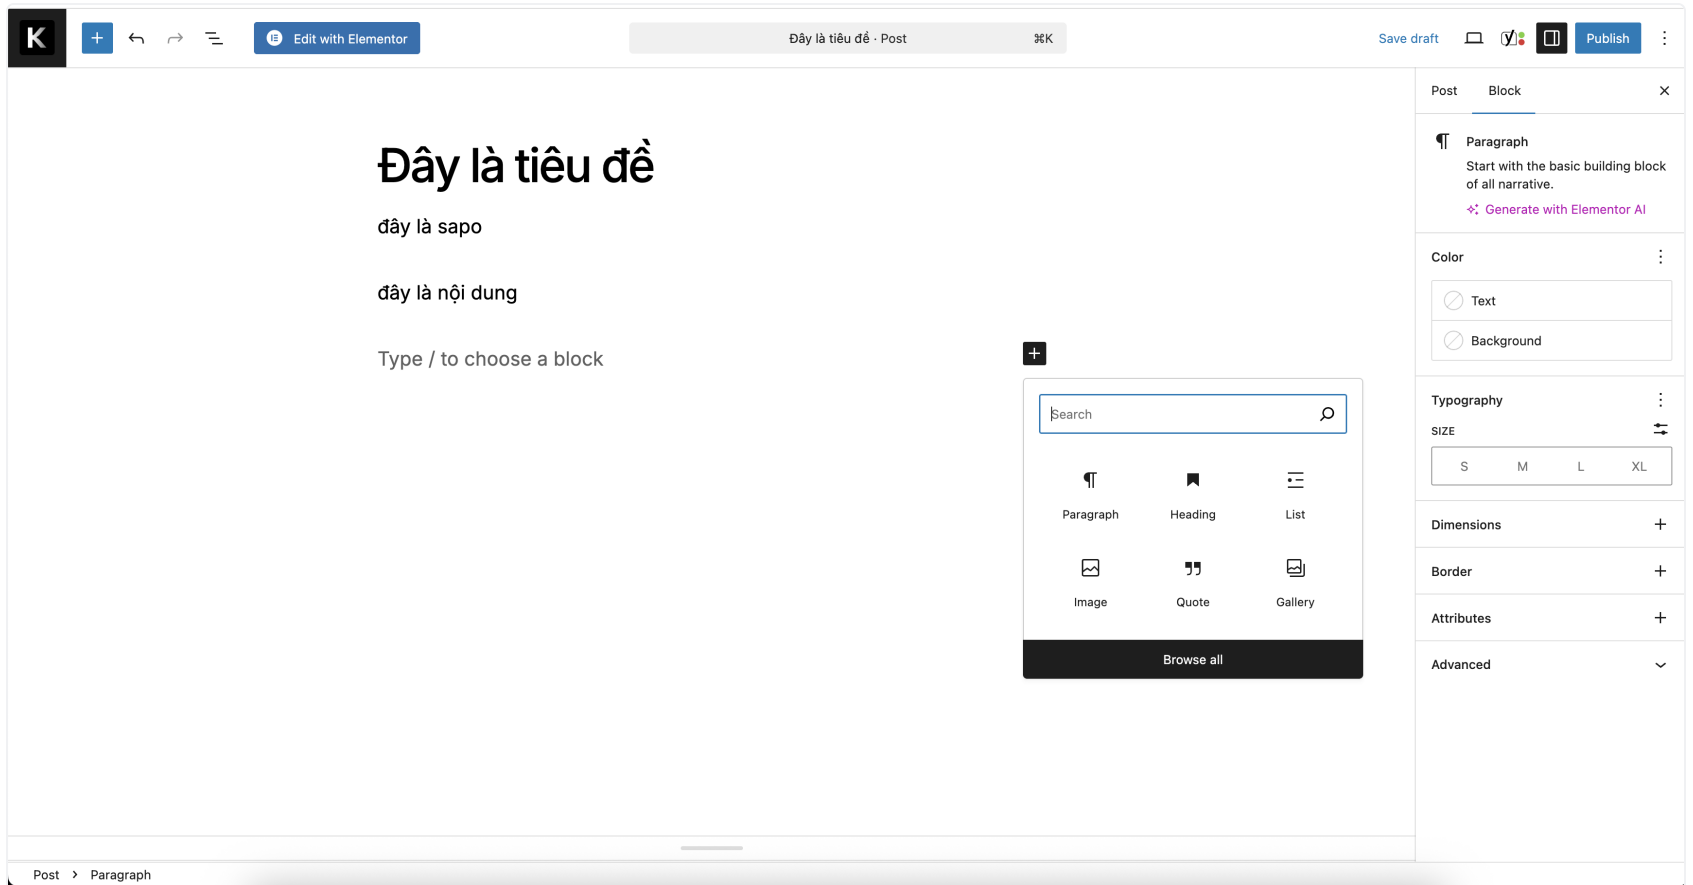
K

Edit with Elementor

Đây là tiêu đề · Post ⌘K

Save draft

Publish

Đây là tiêu đề

đây là sapo

đây là nội dung

Type / to choose a block

Search

Paragraph

Heading

List

Image

Quote

Gallery

Browse all

Post

Block

Paragraph

Start with the basic building block of all narrative.

Generate with Elementor AI

Color

Text

Background

Typography

SIZE

| S | M | L | XL |
|---|---|---|---|

Dimensions

Border

Attributes

Advanced

Post › Paragraph